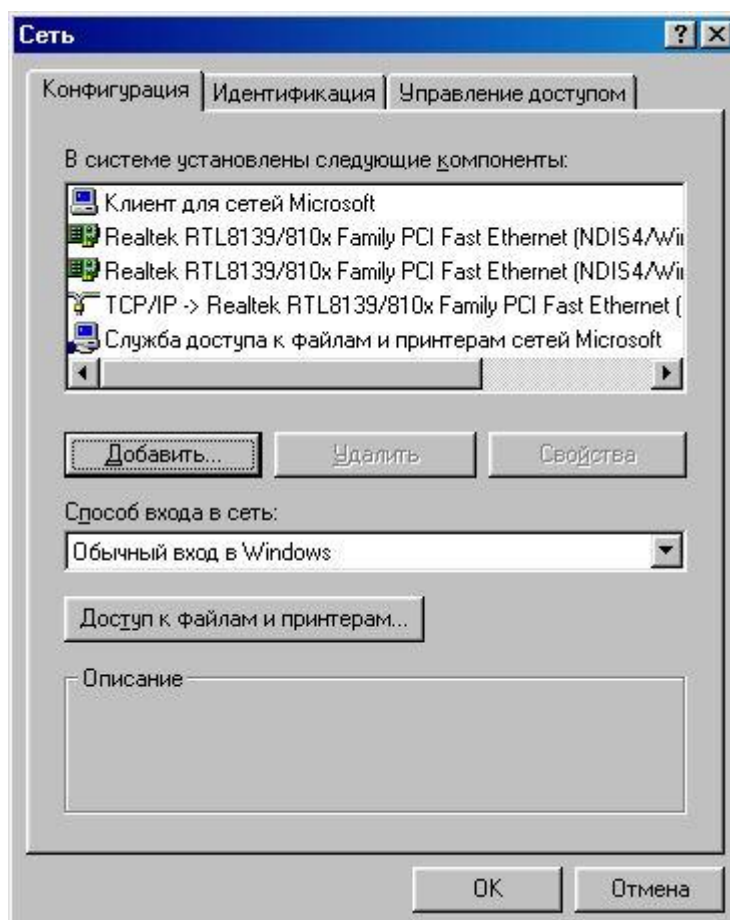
Сеть

?

Конфигурация | Идентификация | Управление доступом

В системе установлены следующие компоненты:

Клиент для сетей Microsoft
Realtek RTL8139/810x Family PCI Fast Ethernet (NDIS4/Wi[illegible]
Realtek RTL8139/810x Family PCI Fast Ethernet (NDIS4/Wi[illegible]
TCP/IP -> Realtek RTL8139/810x Family PCI Fast Ethernet ([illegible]
Служба доступа к файлам и принтерам сетей Microsoft

Добавить...

Удалить

Свойства

Способ входа в сеть:

Обычный вход в Windows

Доступ к файлам и принтерам...

Описание

OK

Отмена